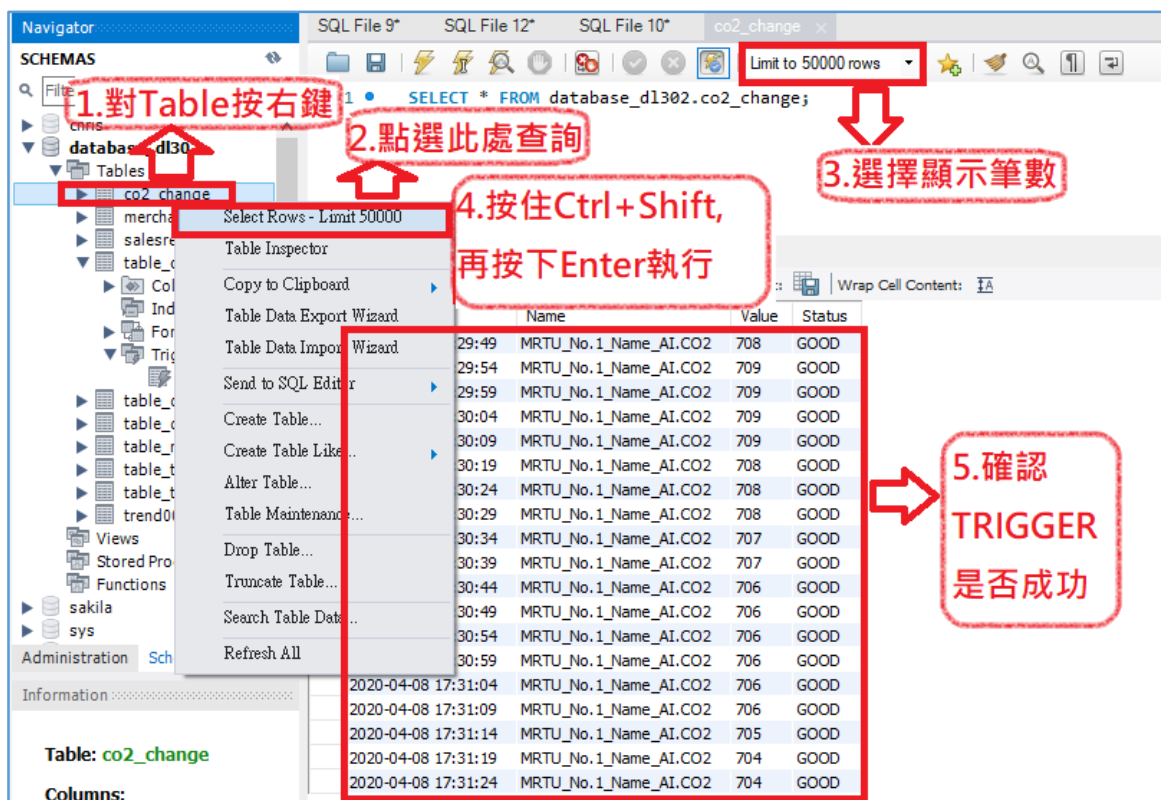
Navigator

SCHEMAS

Filte

1.對Table按右鍵

chris

database_dl30

Tables

co2_change

mercha

salesre

table_c

Col

Ind

For

Trig

table_c

table_c

table_r

table_t

table_t

trend0

Views

Stored Pro

Functions

sakila

sys

Administration Sch

Information

Table: co2_change

Columns:

SQL File 9* SQL File 12* SQL File 10* co2_change ×

Limit to 50000 rows

1 SELECT * FROM database_dl302.co2_change;

2.點選此處查詢

3.選擇顯示筆數

4.按住Ctrl+Shift,
再按下Enter執行

Select Rows - Limit 50000
Table Inspector
Copy to Clipboard
Table Data Export Wizard
Table Data Import Wizard
Send to SQL Editor
Create Table...
Create Table Like...
Alter Table...
Table Maintenance...
Drop Table...
Truncate Table...
Search Table Data...
Refresh All

Wrap Cell Content:

5.確認
TRIGGER
是否成功

| | Name | Value | Status |
|---|---|---|---|
| 29:49 | MRTU_No.1_Name_AI.CO2 | 708 | GOOD |
| 29:54 | MRTU_No.1_Name_AI.CO2 | 709 | GOOD |
| 29:59 | MRTU_No.1_Name_AI.CO2 | 709 | GOOD |
| 30:04 | MRTU_No.1_Name_AI.CO2 | 709 | GOOD |
| 30:09 | MRTU_No.1_Name_AI.CO2 | 709 | GOOD |
| 30:19 | MRTU_No.1_Name_AI.CO2 | 708 | GOOD |
| 30:24 | MRTU_No.1_Name_AI.CO2 | 708 | GOOD |
| 30:29 | MRTU_No.1_Name_AI.CO2 | 708 | GOOD |
| 30:34 | MRTU_No.1_Name_AI.CO2 | 707 | GOOD |
| 30:39 | MRTU_No.1_Name_AI.CO2 | 707 | GOOD |
| 30:44 | MRTU_No.1_Name_AI.CO2 | 706 | GOOD |
| 30:49 | MRTU_No.1_Name_AI.CO2 | 706 | GOOD |
| 30:54 | MRTU_No.1_Name_AI.CO2 | 706 | GOOD |
| 30:59 | MRTU_No.1_Name_AI.CO2 | 706 | GOOD |
| 2020-04-08 17:31:04 | MRTU_No.1_Name_AI.CO2 | 706 | GOOD |
| 2020-04-08 17:31:09 | MRTU_No.1_Name_AI.CO2 | 706 | GOOD |
| 2020-04-08 17:31:14 | MRTU_No.1_Name_AI.CO2 | 705 | GOOD |
| 2020-04-08 17:31:19 | MRTU_No.1_Name_AI.CO2 | 704 | GOOD |
| 2020-04-08 17:31:24 | MRTU_No.1_Name_AI.CO2 | 704 | GOOD |